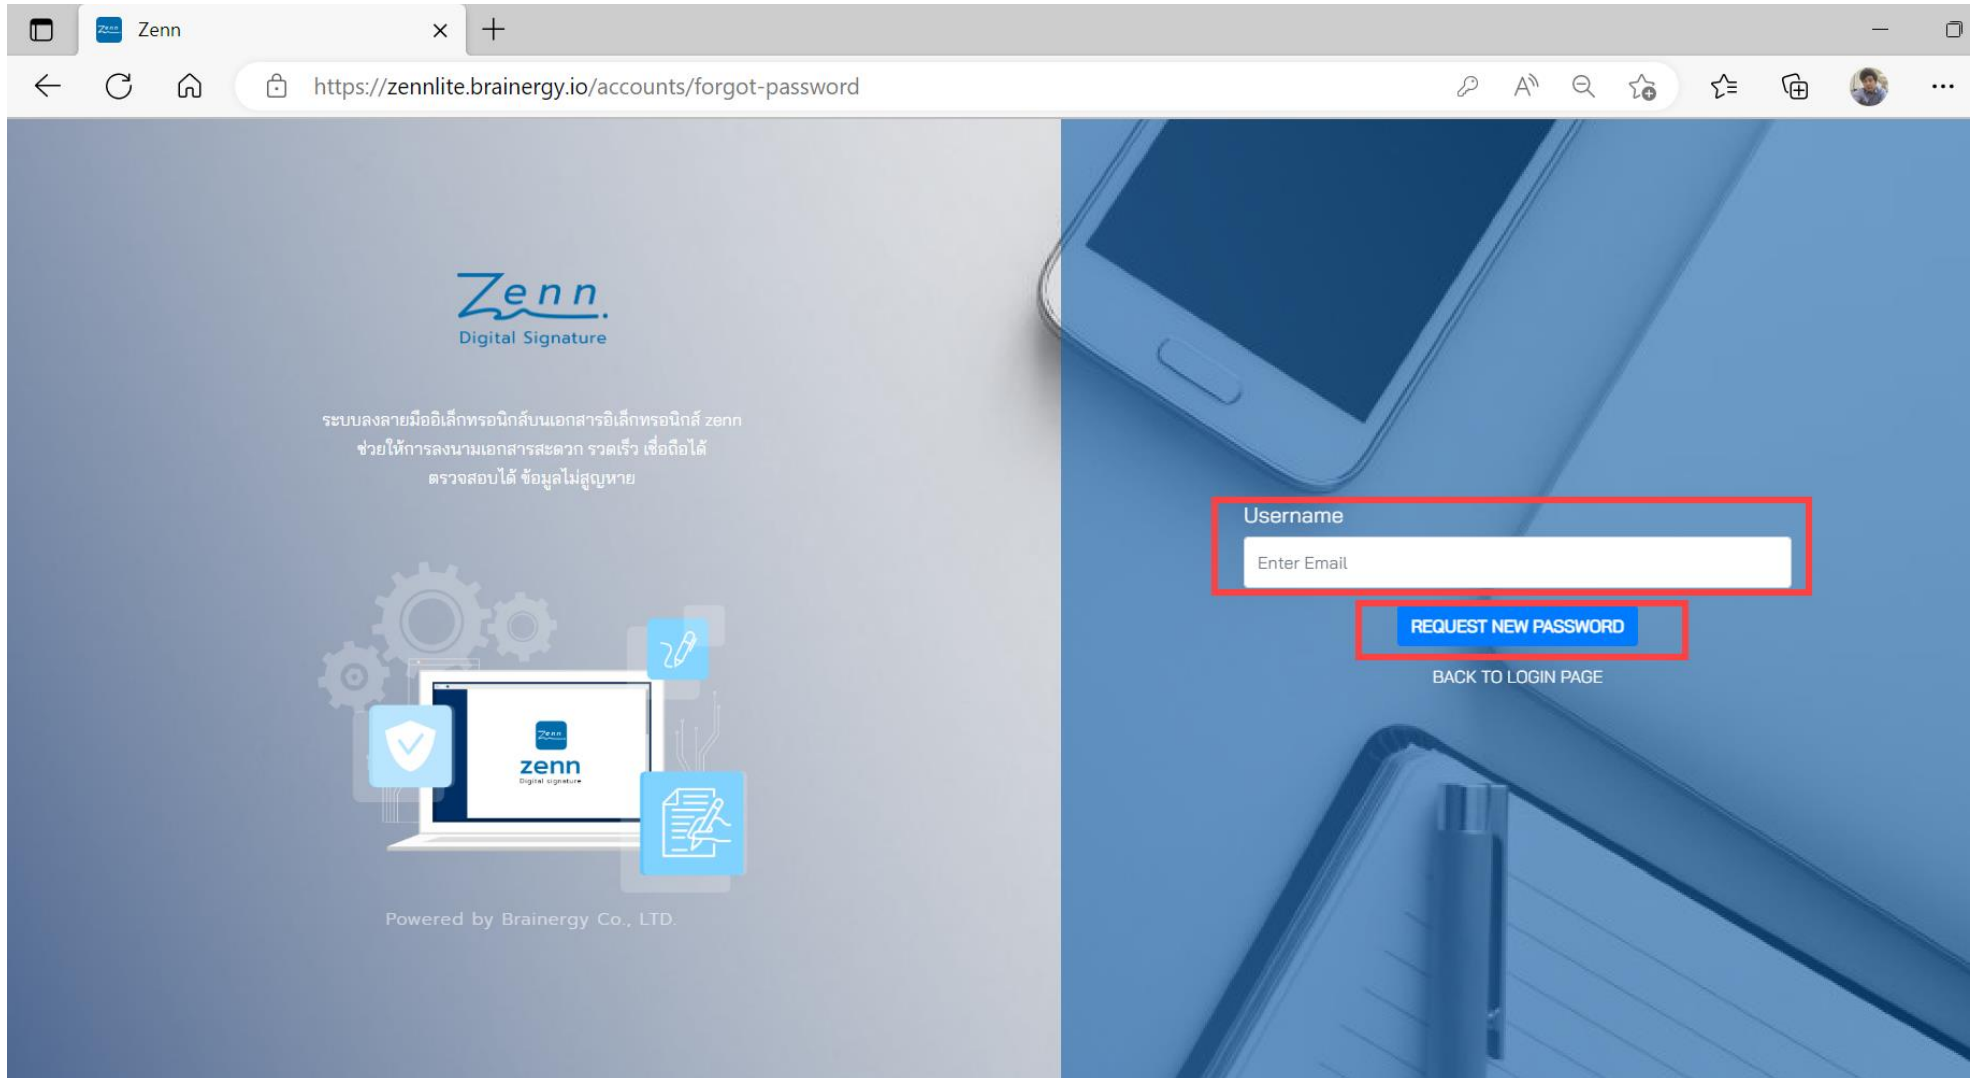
Zenn

https://zennlite.brainergy.io/accounts/forgot-password

Zenn
Digital Signature

ระบบลงลายมืออิเล็กทรอนิกส์บนเอกสารอิเล็กทรอนิกส์ zenn
ช่วยให้การลงนามเอกสารสะดวก รวดเร็ว เชื่อถือได้
ตรวจสอบได้ ข้อมูลไม่สูญหาย

zenn
Digital signature

Powered by Brainergy Co., LTD.

Username

Enter Email

REQUEST NEW PASSWORD

BACK TO LOGIN PAGE